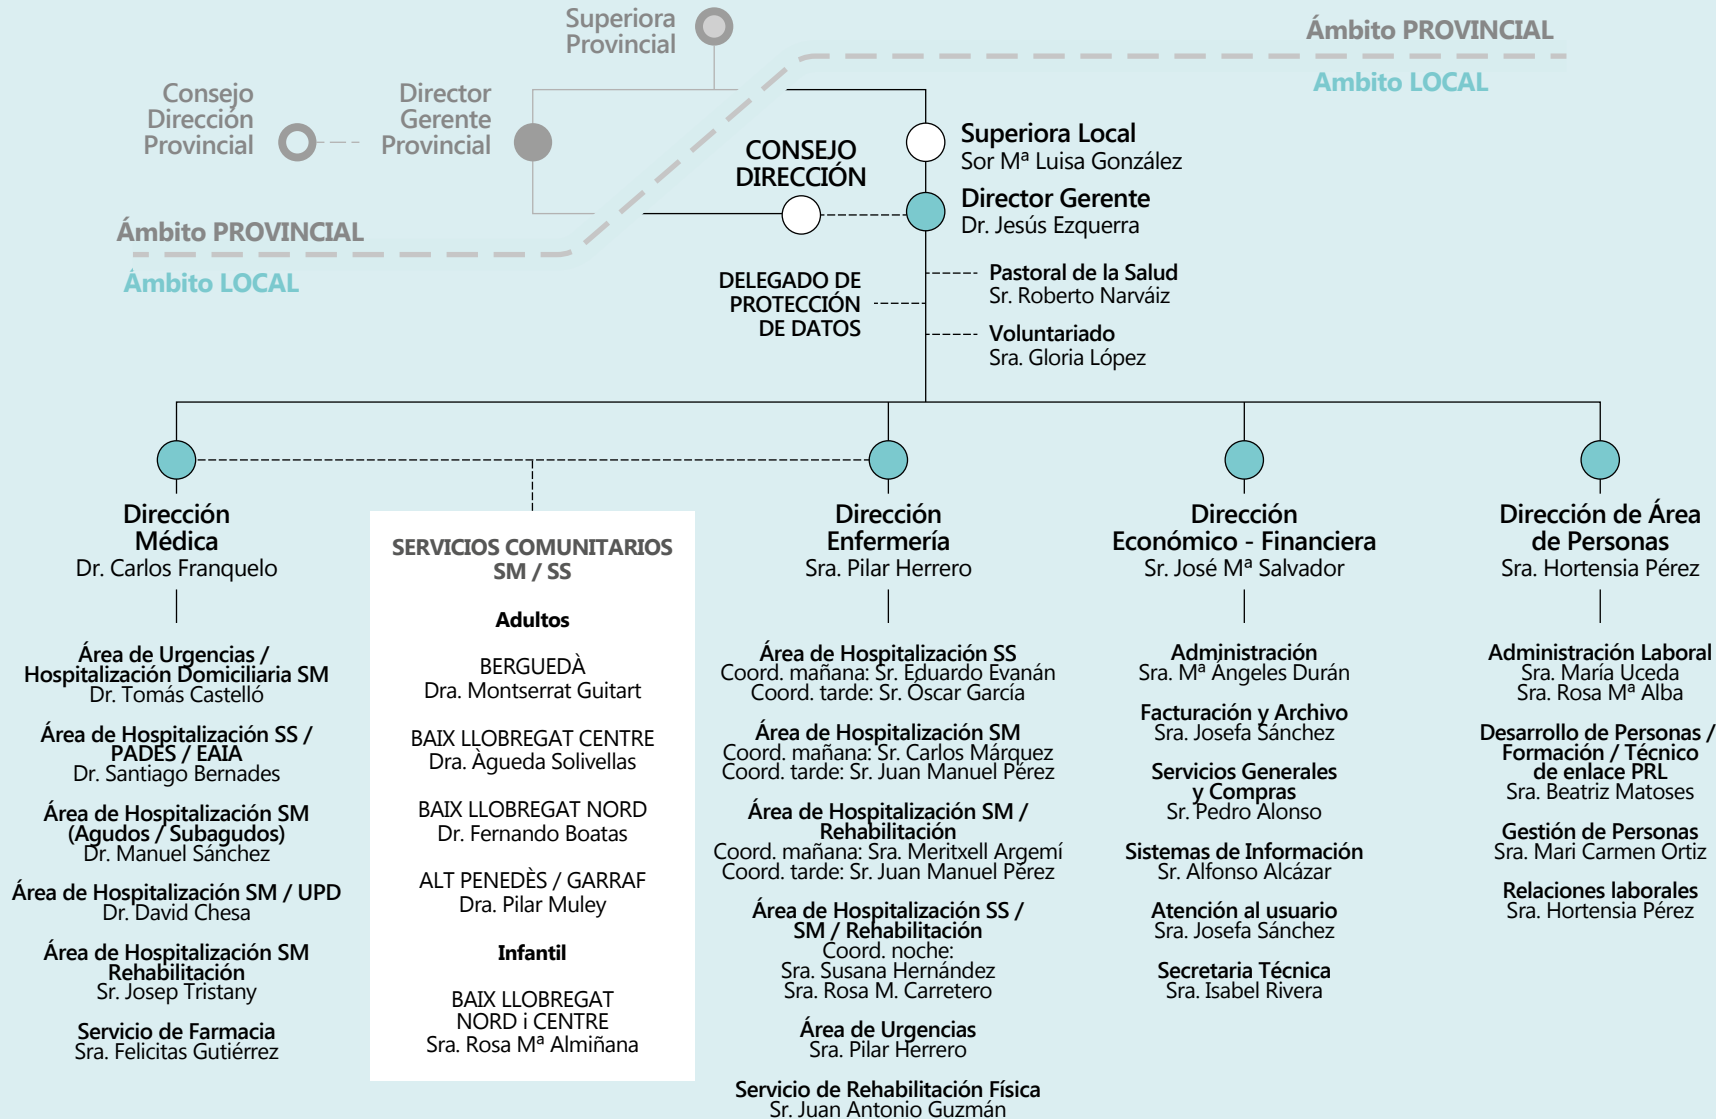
Superiora Provincial

Ámbito PROVINCIAL

Ambito LOCAL

Consejo Dirección Provincial

Director Gerente Provincial

CONSEJO DIRECCIÓN

Superiora Local
Sor Mª Luisa González

Director Gerente
Dr. Jesús Ezquerra

Ámbito PROVINCIAL

Ámbito LOCAL

DELEGADO DE PROTECCIÓN DE DATOS

Pastoral de la Salud
Sr. Roberto Narváiz

Voluntariado
Sra. Gloria López

Dirección Médica
Dr. Carlos Franquelo

Área de Urgencias / Hospitalización Domiciliaria SM
Dr. Tomás Castelló

Área de Hospitalización SS / PADES / EAIA
Dr. Santiago Bernades

Área de Hospitalización SM (Agudos / Subagudos)
Dr. Manuel Sánchez

Área de Hospitalización SM / UPD
Dr. David Chesa

Área de Hospitalización SM Rehabilitación
Sr. Josep Tristany

Servicio de Farmacia
Sra. Felicitas Gutiérrez

SERVICIOS COMUNITARIOS SM / SS

Adultos

BERGUEDÀ
Dra. Montserrat Guitart

BAIX LLOBREGAT CENTRE
Dra. Àgueda Solivellas

BAIX LLOBREGAT NORD
Dr. Fernando Boatas

ALT PENEDÈS / GARRAF
Dra. Pilar Muley

Infantil

BAIX LLOBREGAT NORD i CENTRE
Sra. Rosa Mª Almiñana

Dirección Enfermería
Sra. Pilar Herrero

Área de Hospitalización SS
Coord. mañana: Sr. Eduardo Evanán
Coord. tarde: Sr. Óscar García

Área de Hospitalización SM
Coord. mañana: Sr. Carlos Márquez
Coord. tarde: Sr. Juan Manuel Pérez

Área de Hospitalización SM / Rehabilitación
Coord. mañana: Sra. Meritxell Argemí
Coord. tarde: Sr. Juan Manuel Pérez

Área de Hospitalización SS / SM / Rehabilitación
Coord. noche:
Sra. Susana Hernández
Sra. Rosa M. Carretero

Área de Urgencias
Sra. Pilar Herrero

Servicio de Rehabilitación Física
Sr. Juan Antonio Guzmán

Dirección Económico - Financiera
Sr. José Mª Salvador

Administración
Sra. Mª Ángeles Durán

Facturación y Archivo
Sra. Josefa Sánchez

Servicios Generales y Compras
Sr. Pedro Alonso

Sistemas de Información
Sr. Alfonso Alcázar

Atención al usuario
Sra. Josefa Sánchez

Secretaria Técnica
Sra. Isabel Rivera

Dirección de Área de Personas
Sra. Hortensia Pérez

Administración Laboral
Sra. María Uceda
Sra. Rosa Mª Alba

Desarrollo de Personas / Formación / Técnico de enlace PRL
Sra. Beatriz Matoses

Gestión de Personas
Sra. Mari Carmen Ortiz

Relaciones laborales
Sra. Hortensia Pérez